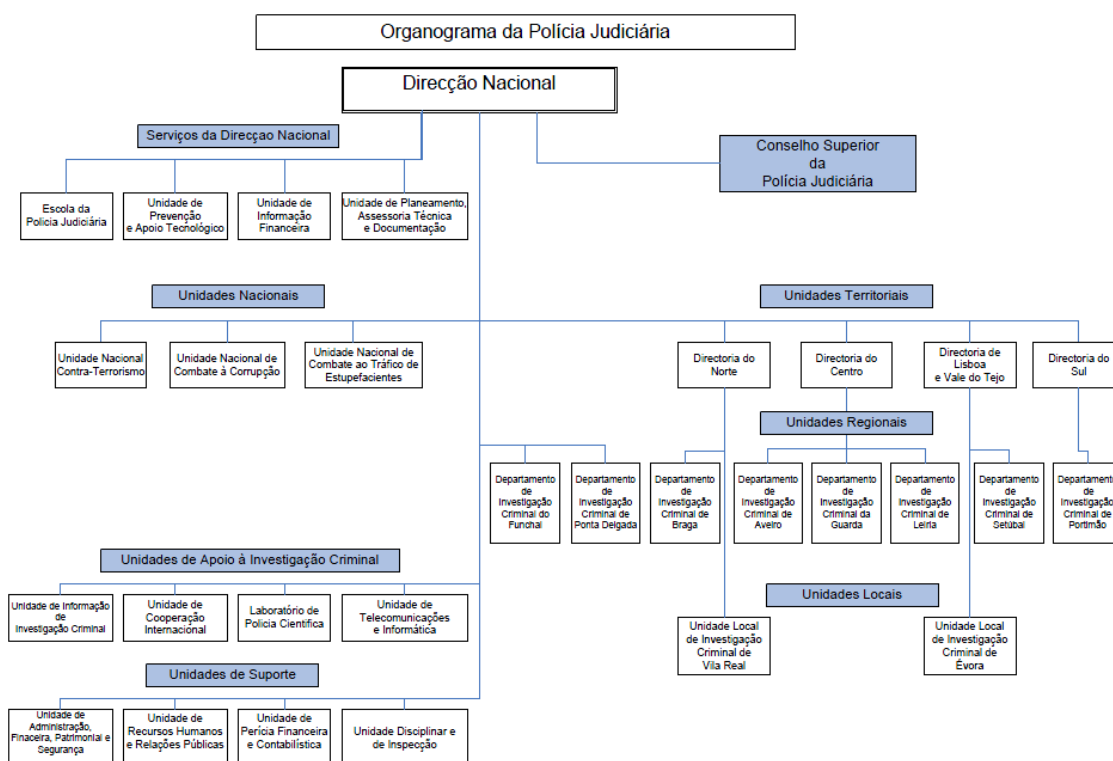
Organograma da Polícia Judiciária

Direcção Nacional

Serviços da Direcçao Nacional

Conselho Superior da Polícia Judiciária

Escola da Polícia Judiciária

Unidade de Prevenção e Apoio Tecnológico

Unidade de Informação Financeira

Unidade de Planeamento, Assessoria Técnica e Documentação

Unidades Nacionais

Unidades Territoriais

Unidade Nacional Contra-Terrorismo

Unidade Nacional de Combate à Corrupção

Unidade Nacional de Combate ao Tráfico de Estupefacientes

Directoria do Norte

Directoria do Centro

Directoria de Lisboa e Vale do Tejo

Directoria do Sul

Unidades Regionais

Departamento de Investigação Criminal do Funchal

Departamento de Investigação Criminal de Ponta Delgada

Departamento de Investigação Criminal de Braga

Departamento de Investigação Criminal de Aveiro

Departamento de Investigação Criminal da Guarda

Departamento de Investigação Criminal de Leiria

Departamento de Investigação Criminal de Setúbal

Departament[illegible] de Investigação Criminal de Portimão

Unidades de Apoio à Investigação Criminal

Unidade de Informação de Investigação Criminal

Unidade de Cooperação Internacional

Laboratório de Polícia Científica

Unidade de Telecomunicações e Informática

Unidades Locais

Unidade Local de Investigação Criminal de Vila Real

Unidade Local de Investigação Criminal de Évora

Unidades de Suporte

Unidade de Administração, Financeira, Patrimonial e Segurança

Unidade de Recursos Humanos e Relações Públicas

Unidade de Perícia Financeira e Contabilística

Unidade Disciplinar e de Inspecção